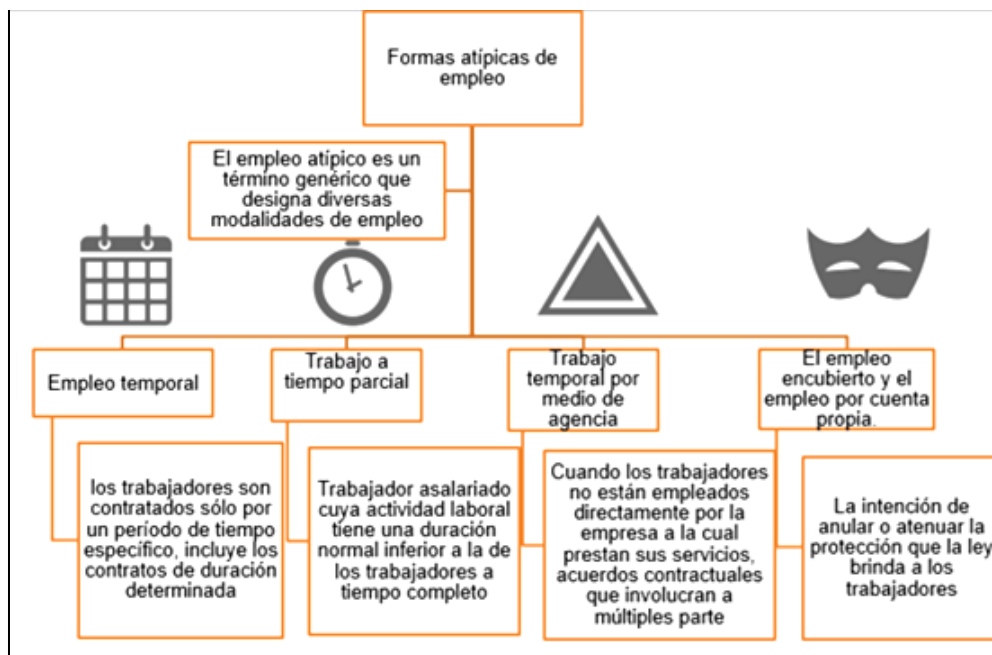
Formas atípicas de empleo

El empleo atípico es un término genérico que designa diversas modalidades de empleo

Empleo temporal

los trabajadores son contratados sólo por un período de tiempo específico, incluye los contratos de duración determinada

Trabajo a tiempo parcial

Trabajador asalariado cuya actividad laboral tiene una duración normal inferior a la de los trabajadores a tiempo completo

Trabajo temporal por medio de agencia

Cuando los trabajadores no están empleados directamente por la empresa a la cual prestan sus servicios, acuerdos contractuales que involucran a múltiples parte

El empleo encubierto y el empleo por cuenta propia.

La intención de anular o atenuar la protección que la ley brinda a los trabajadores